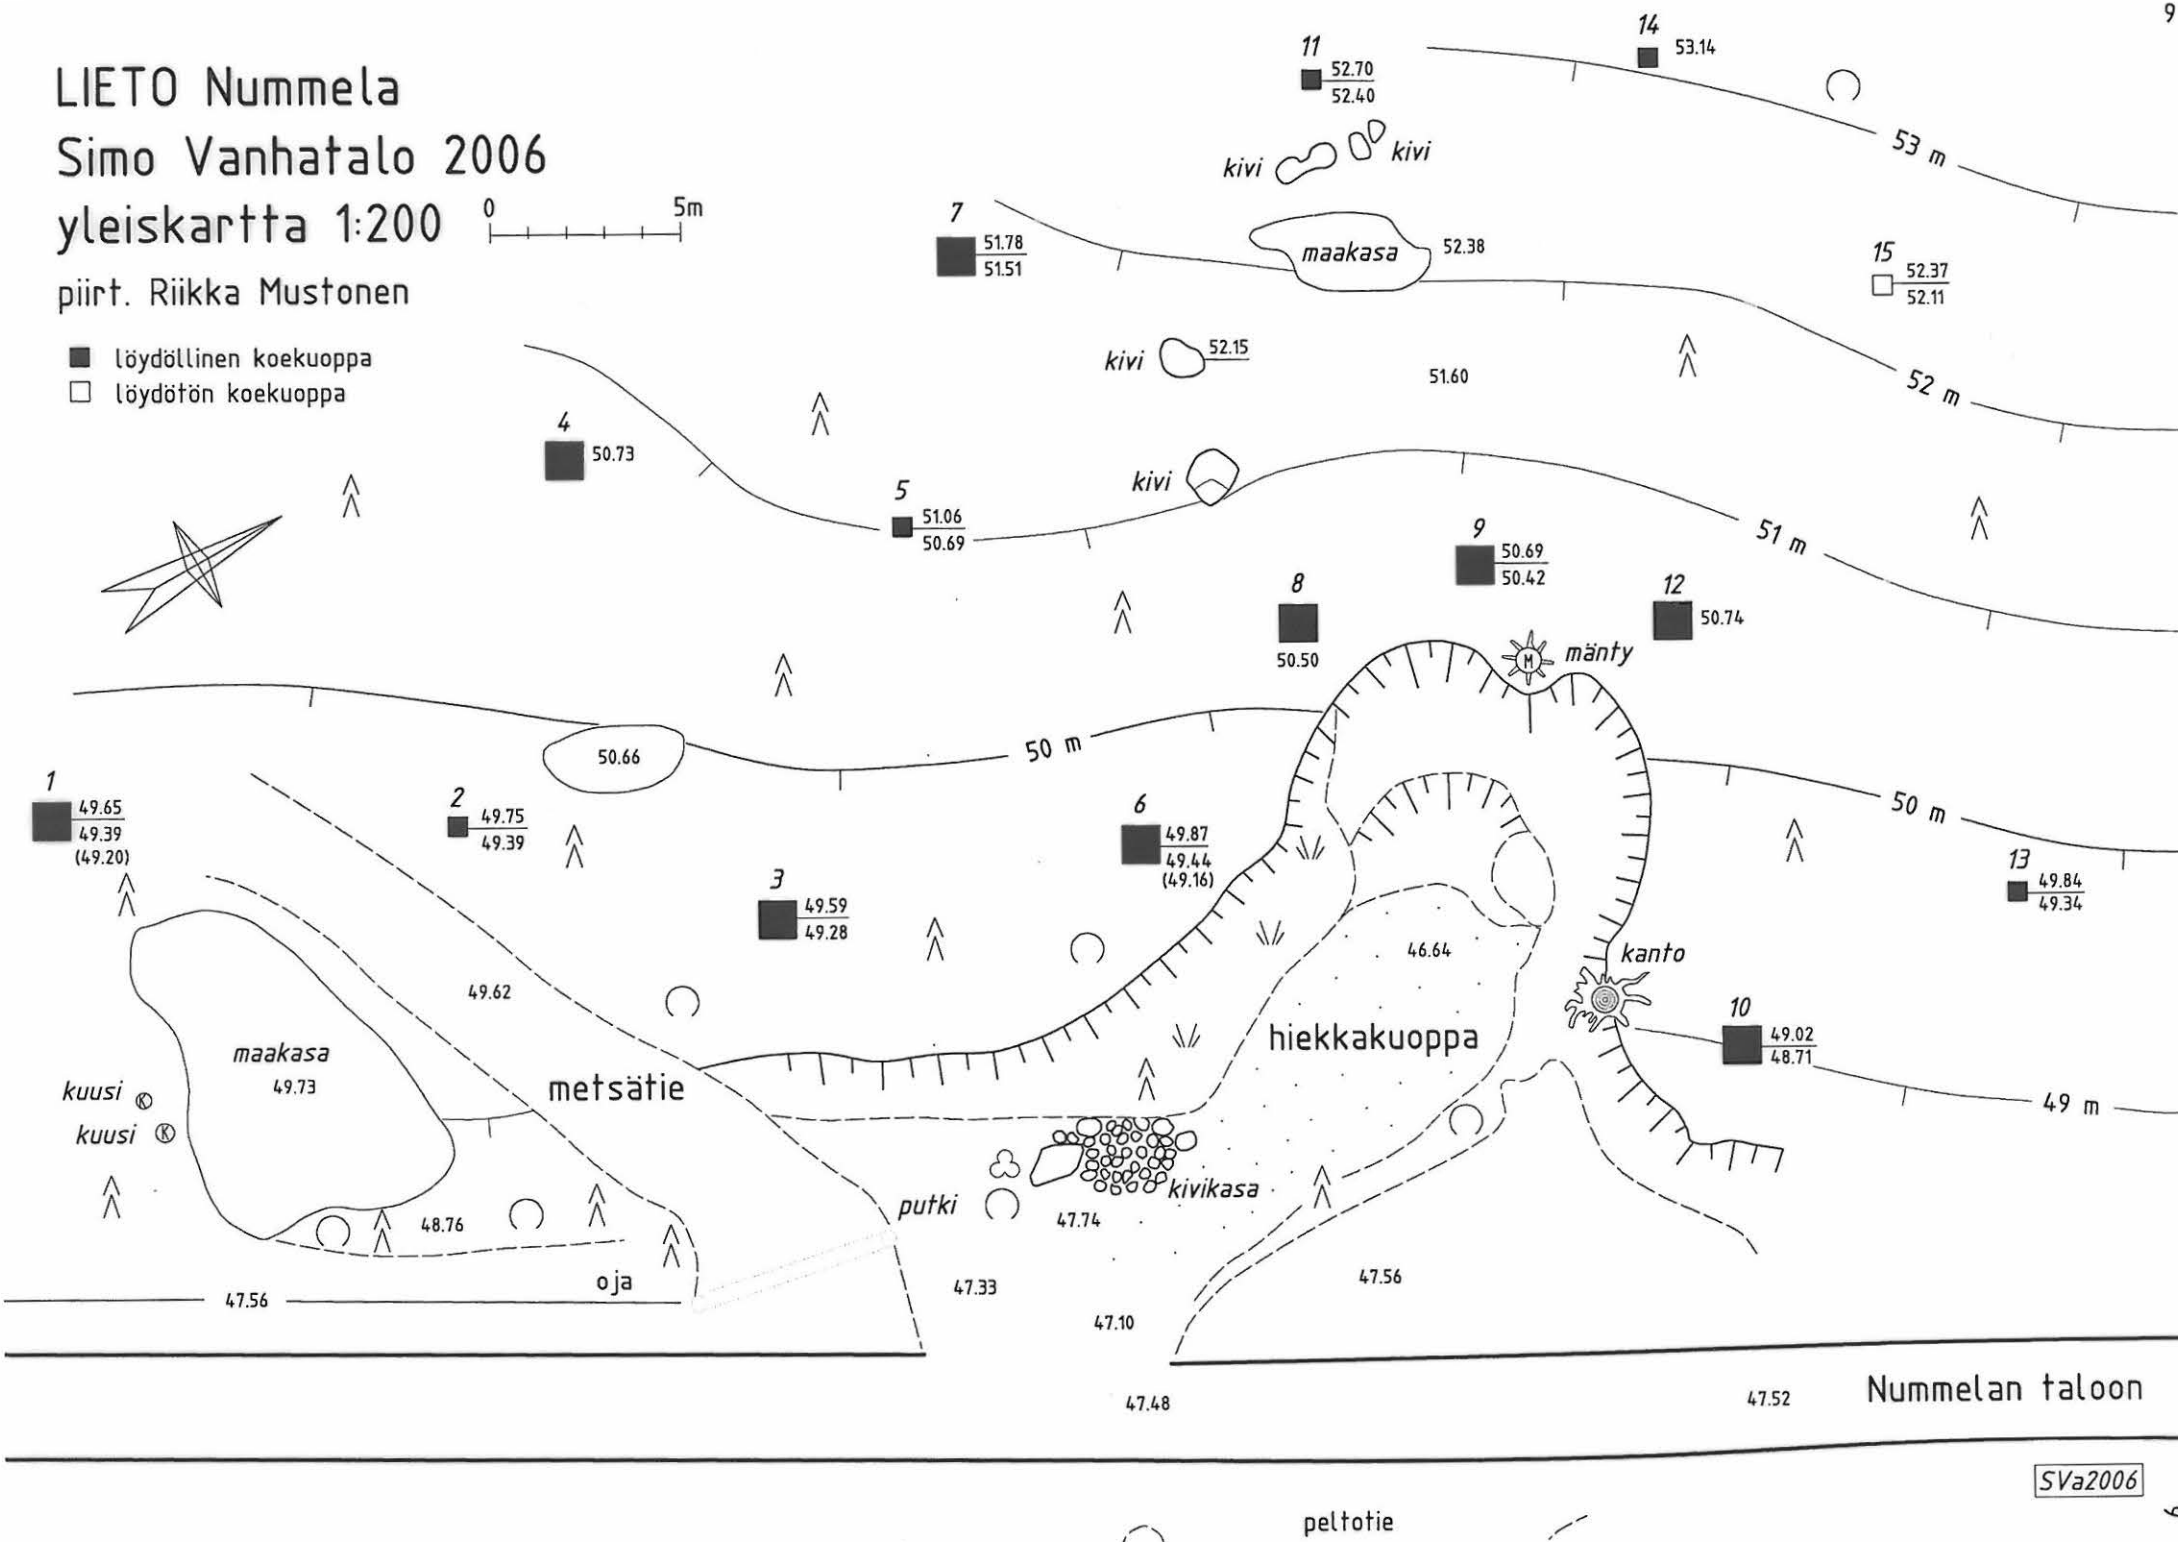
9

LIETO Nummela
Simo Vanhatalo 2006
yleiskartta 1:200 0 5m
piirt. Riikka Mustonen

löydöllinen koekuoppa
löydötön koekuoppa

11 $\frac{52.70}{52.40}$

14 53.14

kivi kivi

53 m

7 $\frac{51.78}{51.51}$

maakasa 52.38

15 $\frac{52.37}{52.11}$

kivi 52.15

51.60

52 m

4 50.73

kivi

5 $\frac{51.06}{50.69}$

9 $\frac{50.69}{50.42}$

51 m

8 50.50

12 50.74

mänty

50.66

50 m

50 m

1 $\frac{49.65}{49.39}$ (49.20)

2 $\frac{49.75}{49.39}$

6 $\frac{49.87}{49.44}$ (49.16)

13 $\frac{49.84}{49.34}$

3 $\frac{49.59}{49.28}$

46.64

kanto

49.62

10 $\frac{49.02}{48.71}$

hiekkakuoppa

maakasa 49.73

metsätie

49 m

kuusi
kuusi

kivikasa

putki

48.76

47.74

oja

47.56

47.33

47.56

47.10

47.48

47.52

Nummelan taloon

SVa2006

peltotie